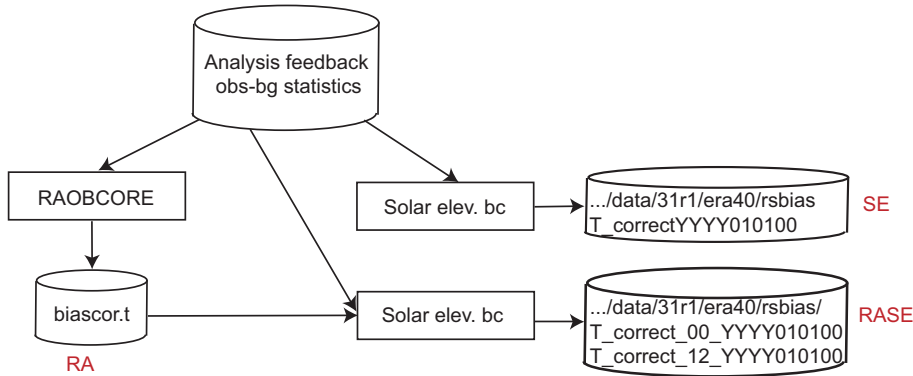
Analysis feedback obs-bg statistics

RAOBCORE

Solar elev. bc

.../data/31r1/era40/rsbias
T_correctYYYY010100

SE

biascor.t

RA

Solar elev. bc

.../data/31r1/era40/rsbias/
T_correct_00_YYYY010100
T_correct_12_YYYY010100

RASE